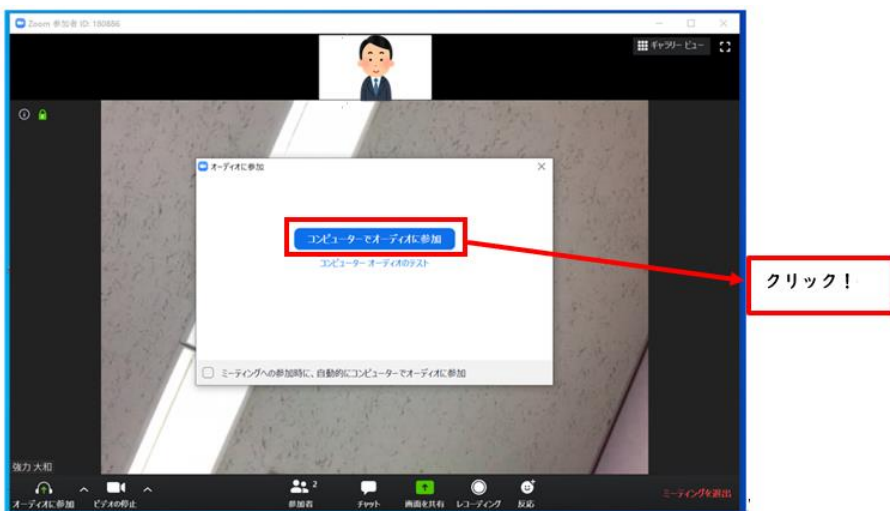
Zoom 参加者 ID: 180886

ギャラリー ビュー

オーディオに参加

コンピューターでオーディオに参加

コンピューター オーディオのテスト

ミーティングへの参加時に、自動的にコンピューターでオーディオに参加

クリック！

強力 大和

オーディオに参加

ビデオの停止

参加者 2

チャット

画面を共有

レコーディング

反応

ミーティングを退出